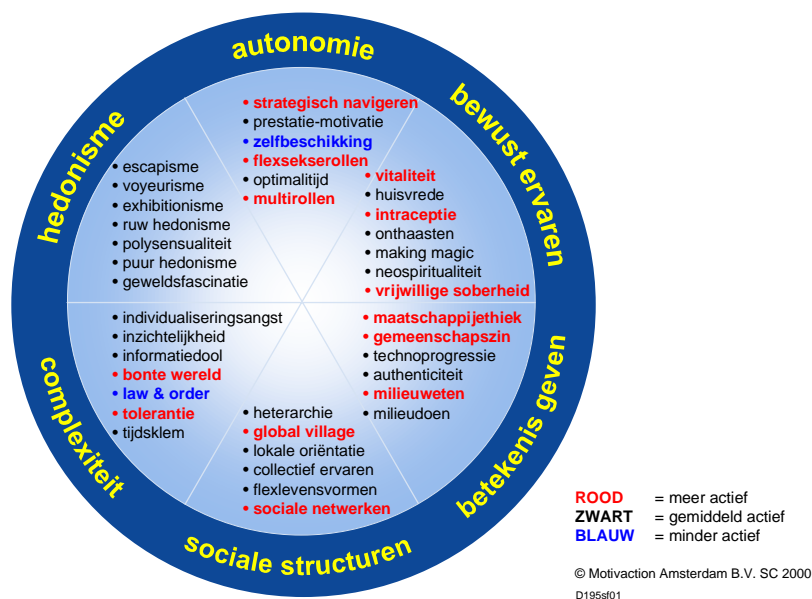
autonomie

• strategisch navigeren
• prestatie-motivatie
• zelfbeschikking
• flexsekserollen
• optimalitijd
• multirollen

bewust ervaren

• vitaliteit
• huisvrede
• intraceptie
• onthaasten
• making magic
• neospiritualiteit
• vrijwillige soberheid

betekenis geven

• maatschappijethiek
• gemeenschapszin
• technoprogressie
• authenticiteit
• milieuweten
• milieudoen

sociale structuren

• heterarchie
• global village
• lokale oriëntatie
• collectief ervaren
• flexlevensvormen
• sociale netwerken

complexiteit

• individualiseringsangst
• inzichtelijkheid
• informatiedool
• bonte wereld
• law & order
• tolerantie
• tijdsklem

hedonisme

• escapisme
• voyeurisme
• exhibitionisme
• ruw hedonisme
• polysensualiteit
• puur hedonisme
• geweldsfascinatie

ROOD = meer actief
ZWART = gemiddeld actief
BLAUW = minder actief

© Motivaction Amsterdam B.V. SC 2000
D195sf01